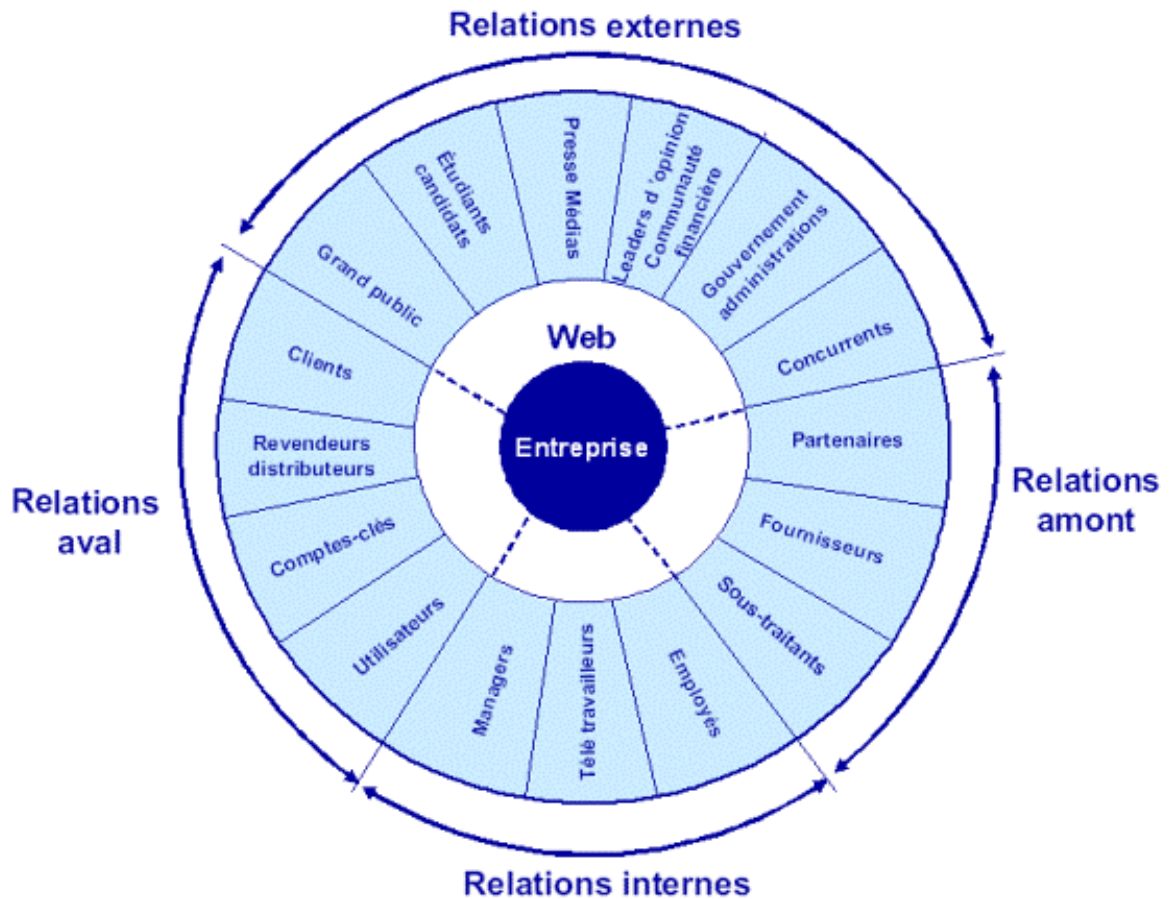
Relations externes

Étudiants candidats

Presse Médias

Leaders d 'opinion Communauté financière

Gouvernement administrations

Grand public

Concurrents

Clients

Web

Partenaires

Revendeurs distributeurs

Entreprise

Relations aval

Relations amont

Comptes-clés

Fournisseurs

Utilisateurs

Sous-traitants

Managers

Télé travailleurs

Employés

Relations internes